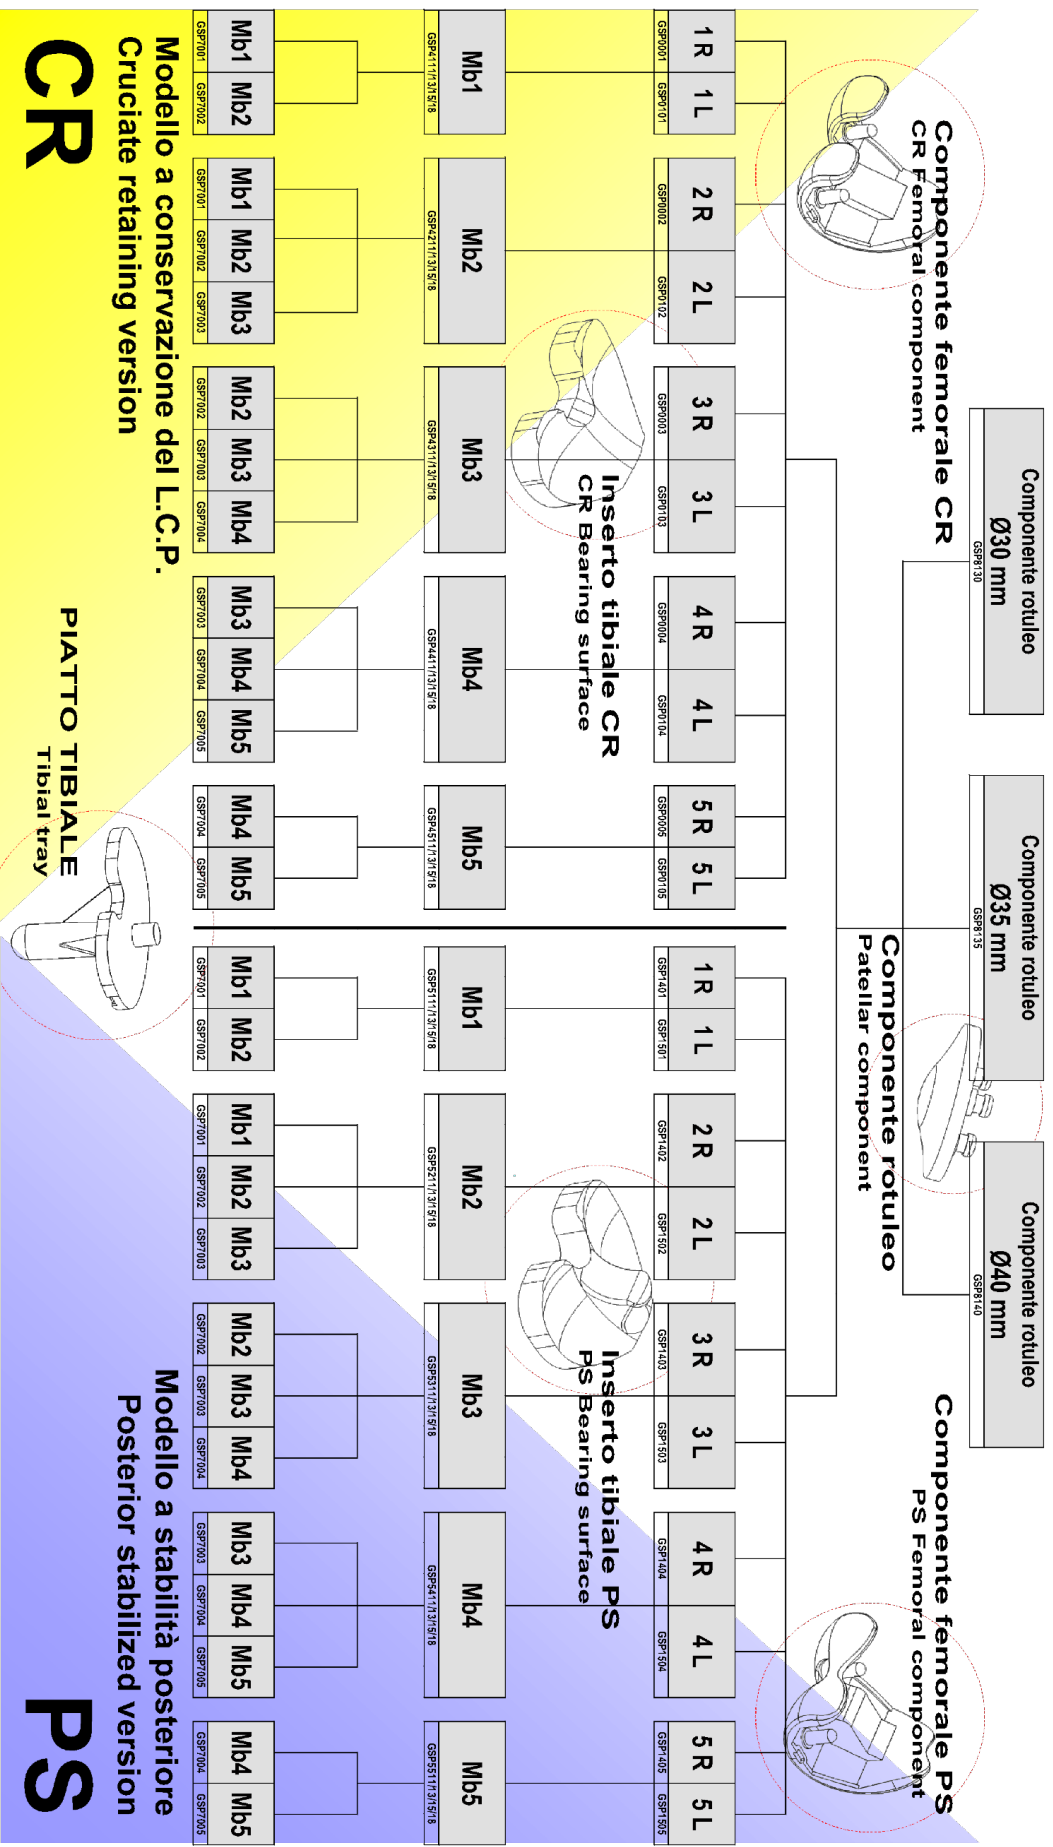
Componente femorale CR
CR Femoral component

Componente rotuleo
Ø30 mm
GSP8130

Componente rotuleo
Ø35 mm
GSP8135

Componente rotuleo
Ø40 mm
GSP8140

Componente rotuleo
Patellar component

Componente femorale PS
PS Femoral component

1R GSP0001
1L GSP0101
2R GSP0002
2L GSP0102
3R GSP0003
3L GSP0103
4R GSP0004
4L GSP0104
5R GSP0005
5L GSP0105

Inserto tibiale CR
CR Bearing surface

Mb1 GSP4111/13/15/18
Mb2 GSP4211/13/15/18
Mb3 GSP4311/13/15/18
Mb4 GSP4411/13/15/18
Mb5 GSP4511/13/15/18

Mb1 GSP7001
Mb2 GSP7002

Mb1 GSP7001
Mb2 GSP7002
Mb3 GSP7003

Mb2 GSP7002
Mb3 GSP7003
Mb4 GSP7004

Mb3 GSP7003
Mb4 GSP7004
Mb5 GSP7005

Mb4 GSP7004
Mb5 GSP7005

1R GSP1401
1L GSP1501
2R GSP1402
2L GSP1502
3R GSP1403
3L GSP1503
4R GSP1404
4L GSP1504
5R GSP1405
5L GSP1505

Inserto tibiale PS
PS Bearing surface

Mb1 GSP5111/13/15/18
Mb2 GSP5211/13/15/18
Mb3 GSP5311/13/15/18
Mb4 GSP5411/13/15/18
Mb5 GSP5511/13/15/18

Mb1 GSP7001
Mb2 GSP7002

Mb1 GSP7001
Mb2 GSP7002
Mb3 GSP7003

Mb2 GSP7002
Mb3 GSP7003
Mb4 GSP7004

Mb3 GSP7003
Mb4 GSP7004
Mb5 GSP7005

Mb4 GSP7004
Mb5 GSP7005

PIATTO TIBIALE
Tibial tray

Modello a conservazione del L.C.P.
Cruciate retaining version
CR

Modello a stabilità posteriore
Posterior stabilized version
PS